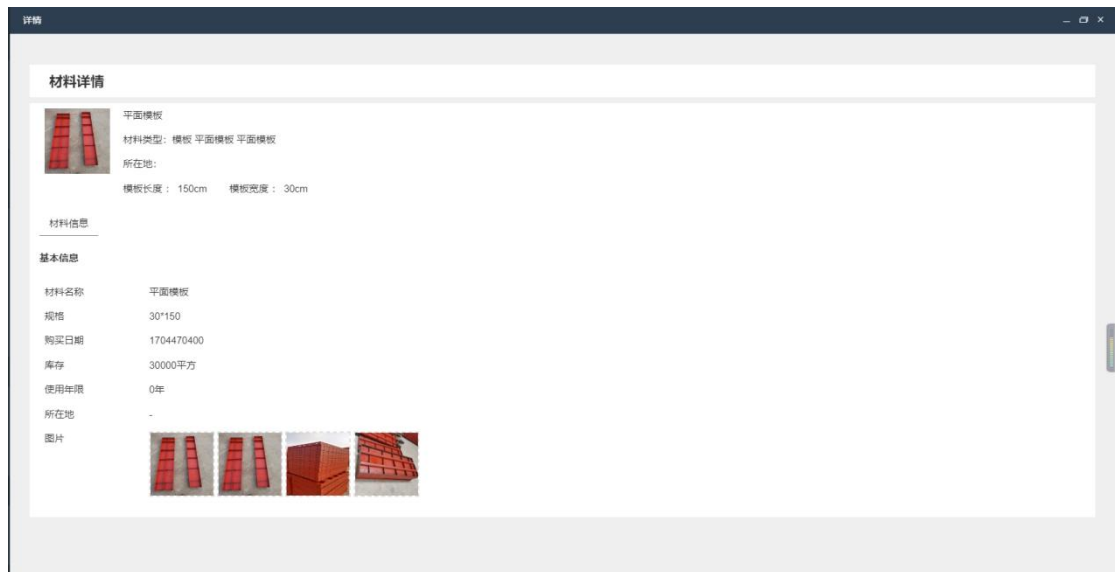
详情

材料详情

平面模板

材料类型：模板 平面模板 平面模板

所在地：

模板长度： 150cm　　模板宽度： 30cm

材料信息

基本信息

| | |
|---|---|
| 材料名称 | 平面模板 |
| 规格 | 30*150 |
| 购买日期 | 1704470400 |
| 库存 | 30000平方 |
| 使用年限 | 0年 |
| 所在地 | - |
| 图片 | |